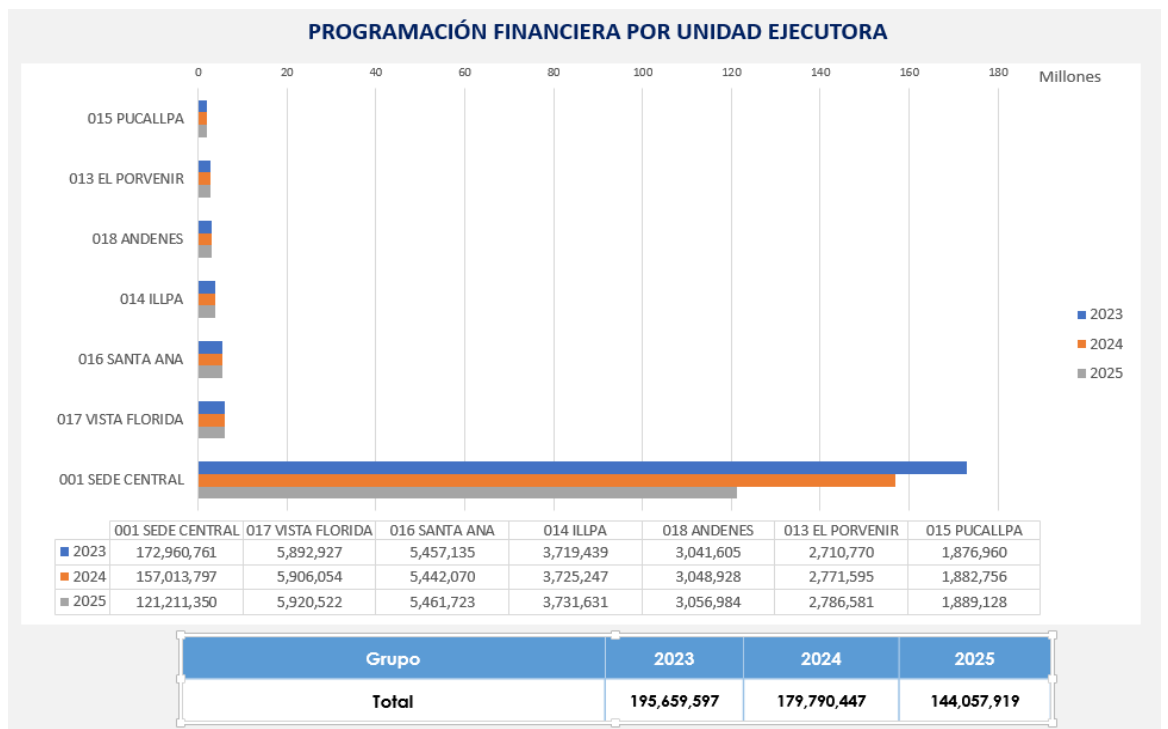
PROGRAMACIÓN FINANCIERA POR UNIDAD EJECUTORA

0 20 40 60 80 100 120 140 160 180 Millones

015 PUCALLPA
013 EL PORVENIR
018 ANDENES
014 ILLPA
016 SANTA ANA
017 VISTA FLORIDA
001 SEDE CENTRAL

2023
2024
2025

| | 001 SEDE CENTRAL | 017 VISTA FLORIDA | 016 SANTA ANA | 014 ILLPA | 018 ANDENES | 013 EL PORVENIR | 015 PUCALLPA |
|---|---|---|---|---|---|---|---|
| 2023 | 172,960,761 | 5,892,927 | 5,457,135 | 3,719,439 | 3,041,605 | 2,710,770 | 1,876,960 |
| 2024 | 157,013,797 | 5,906,054 | 5,442,070 | 3,725,247 | 3,048,928 | 2,771,595 | 1,882,756 |
| 2025 | 121,211,350 | 5,920,522 | 5,461,723 | 3,731,631 | 3,056,984 | 2,786,581 | 1,889,128 |

| Grupo | 2023 | 2024 | 2025 |
|---|---|---|---|
| Total | 195,659,597 | 179,790,447 | 144,057,919 |